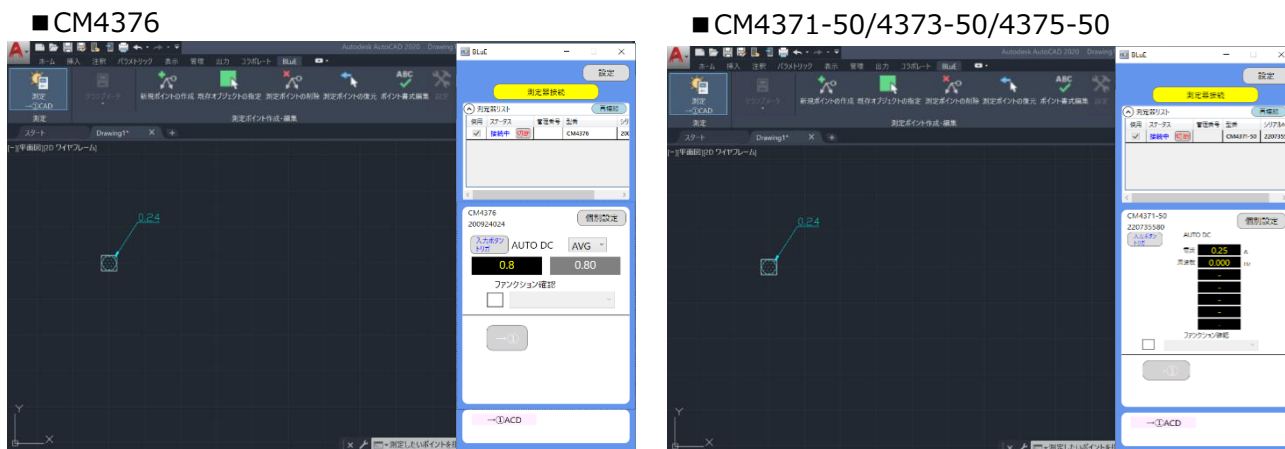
■CM4376

Autodesk AutoCAD 2020 Drawing

ホーム 挿入 注釈 パラメトリック 表示 管理 出力 コラボレート BLuE

測定 →①CAD

クランプメータ

新規ポイントの作成 既存オブジェクトの指定 測定ポイントの削除 測定ポイントの復元 ポイント書式編集

測定

測定ポイント作成・編集

スタート Drawing1*

[-][平面図][2D ワイヤフレーム]

0.24

Y

X

測定したいポイントを

BLuE

設定

測定器接続

測定器リスト 再接続

使用 ステータス 管理番号 型番 シリ

接続中 切断 CM4376 20

CM4376
200924024

個別設定

入力ボタントリガ AUTO DC AVG

0.8 0.80

ファンクション確認

→①

→①ACD

■CM4371-50/4373-50/4375-50

Autodesk AutoCAD 2020 Drawing

ホーム 挿入 注釈 パラメトリック 表示 管理 出力 コラボレート BLuE

測定 →①CAD

クランプメータ

新規ポイントの作成 既存オブジェクトの指定 測定ポイントの削除 測定ポイントの復元 ポイント書式編集 設定

測定

測定ポイント作成・編集

スタート Drawing1*

[-][平面図][2D ワイヤフレーム]

0.24

Y

X

測定したいポイントを

BLuE

設定

測定器接続

測定器リスト 再接続

使用 ステータス 管理番号 型番 シリアルN

接続中 切断 CM4371-50 220735

CM4371-50
220735580

個別設定

入力ボタントリガ AUTO DC

電流 0.25 A

周波数 0.000 Hz

-

-

-

-

ファンクション確認

→①

→①ACD